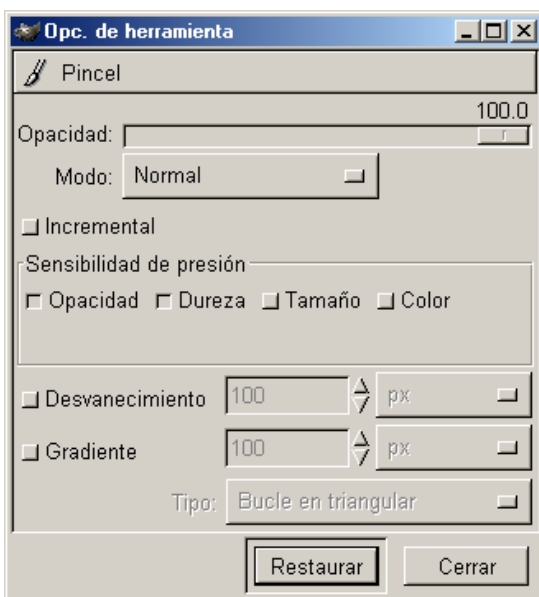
Opc. de herramienta

Pincel

100.0

Opacidad:

Modo: Normal

Incremental

Sensibilidad de presión

Opacidad Dureza Tamaño Color

Desvanecimiento 100 px

Gradiente 100 px

Tipo: Bucle en triangular

Restaurar Cerrar